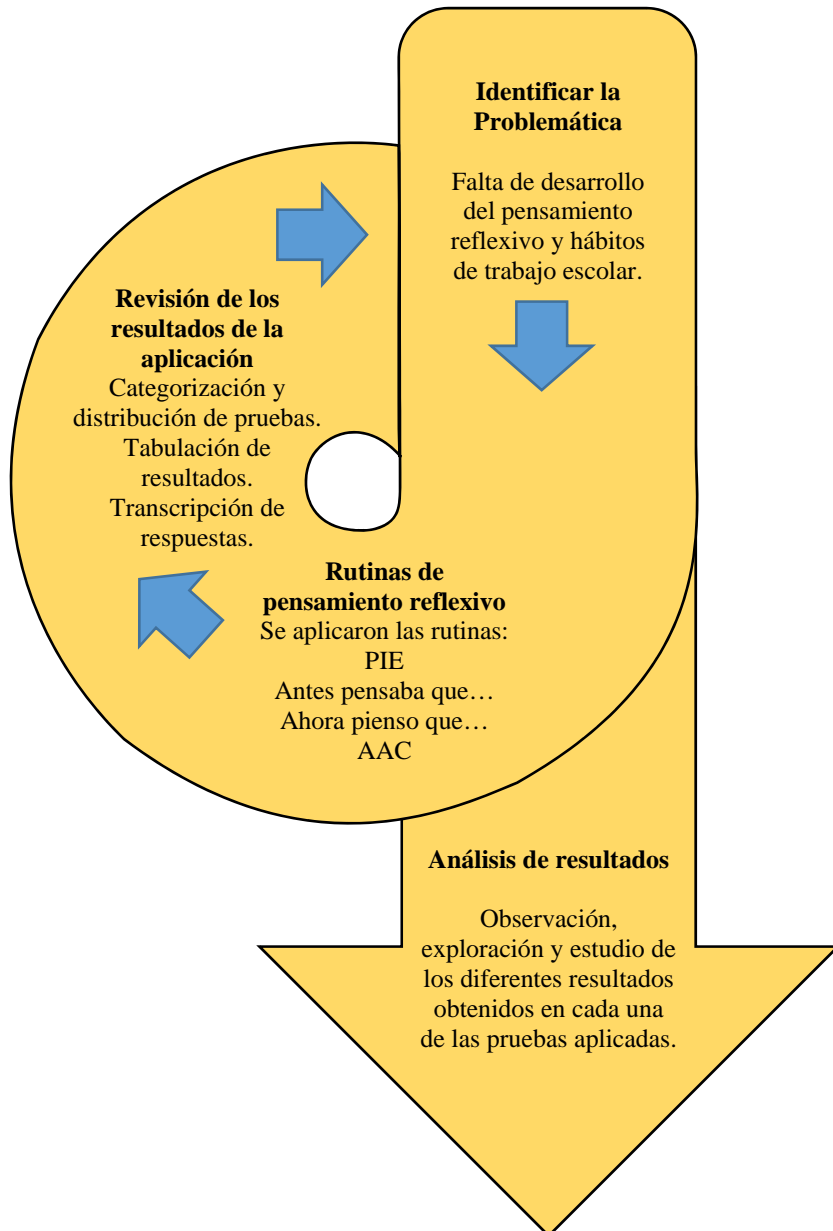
**Identificar la Problemática**

Falta de desarrollo del pensamiento reflexivo y hábitos de trabajo escolar.

**Revisión de los resultados de la aplicación**
Categorización y distribución de pruebas.
Tabulación de resultados.
Transcripción de respuestas.

**Rutinas de pensamiento reflexivo**
Se aplicaron las rutinas:
PIE
Antes pensaba que…
Ahora pienso que…
AAC

**Análisis de resultados**

Observación, exploración y estudio de los diferentes resultados obtenidos en cada una de las pruebas aplicadas.